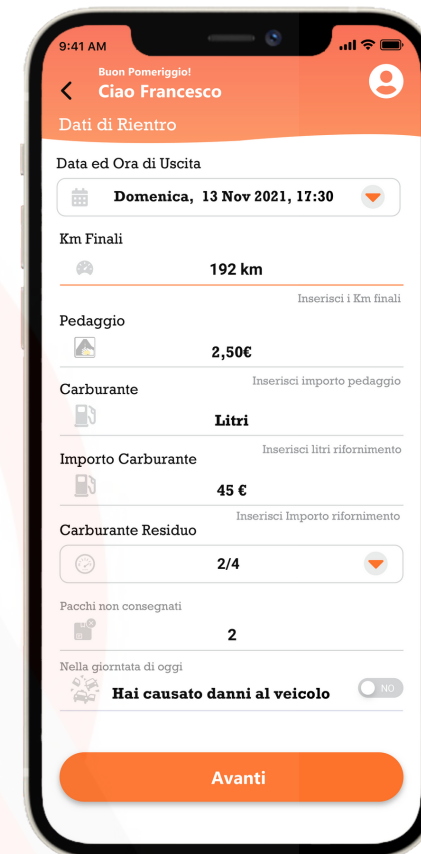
9:41 AM

Buon Pomeriggio!
Ciao Francesco

Dati di Rientro

Data ed Ora di Uscita

Domenica, 13 Nov 2021, 17:30

Km Finali

192 km

Inserisci i Km finali

Pedaggio

2,50€

Inserisci importo pedaggio

Carburante

Litri

Inserisci litri rifornimento

Importo Carburante

45 €

Inserisci Importo rifornimento

Carburante Residuo

2/4

Pacchi non consegnati

2

Nella giornata di oggi

Hai causato danni al veicolo

NO

Avanti